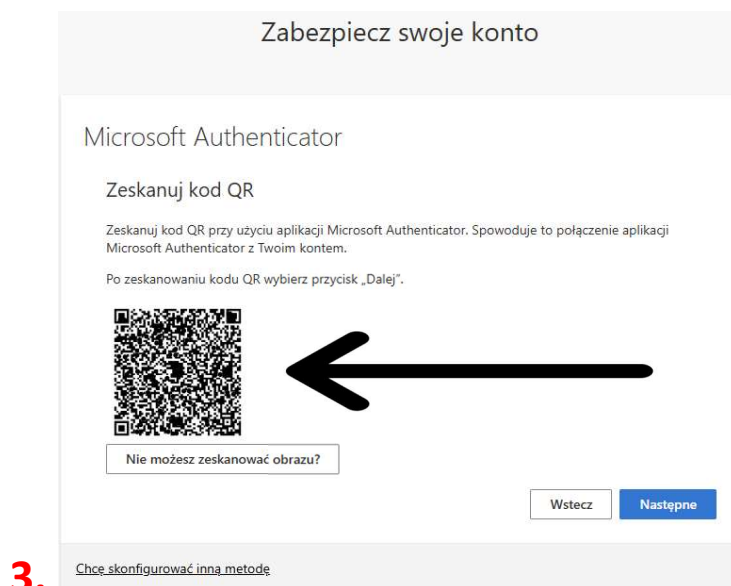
Zabezpiecz swoje konto

Microsoft Authenticator

Zeskanuj kod QR

Zeskanuj kod QR przy użyciu aplikacji Microsoft Authenticator. Spowoduje to połączenie aplikacji Microsoft Authenticator z Twoim kontem.

Po zeskanowaniu kodu QR wybierz przycisk „Dalej".

Nie możesz zeskanować obrazu?

Wstecz

Następne

3.

Chcę skonfigurować inną metodę